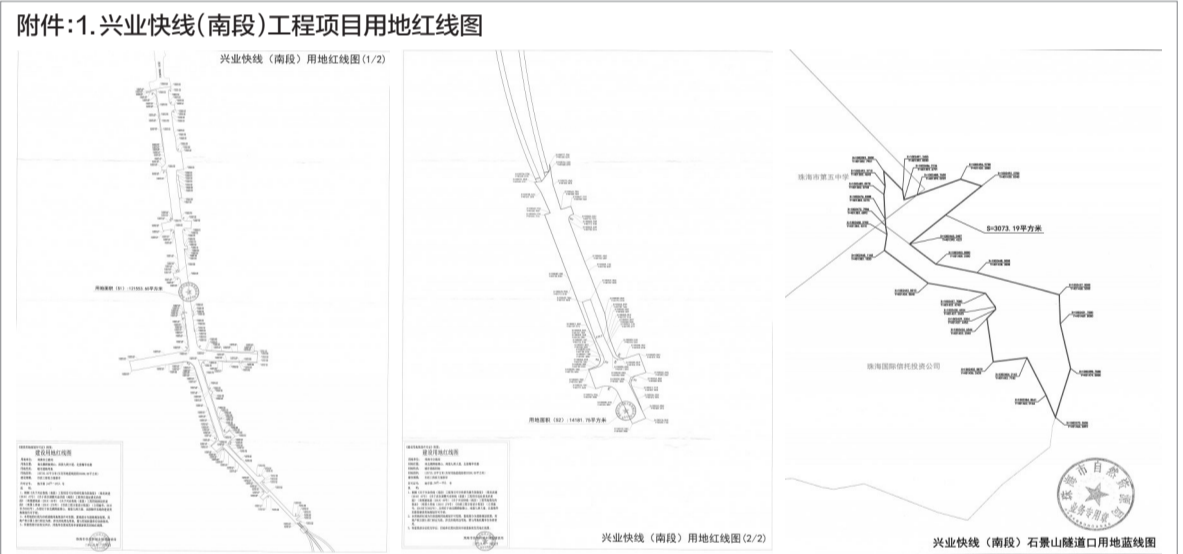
附件:1.兴业快线(南段)工程项目用地红线图

兴业快线(南段)用地红线图(1/2)

用地面积(S1):131503.60平方米

建设用地红线图

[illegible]

兴业快线(南段)用地红线图(2/2)

用地面积(S2):14181.75平方米

建设用地红线图

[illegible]

珠海市第五中学

S=3073.19平方米

珠海国际信托投资公司

珠海市自然资源局 业务专用章

兴业快线(南段)石景山隧道口用地蓝线图